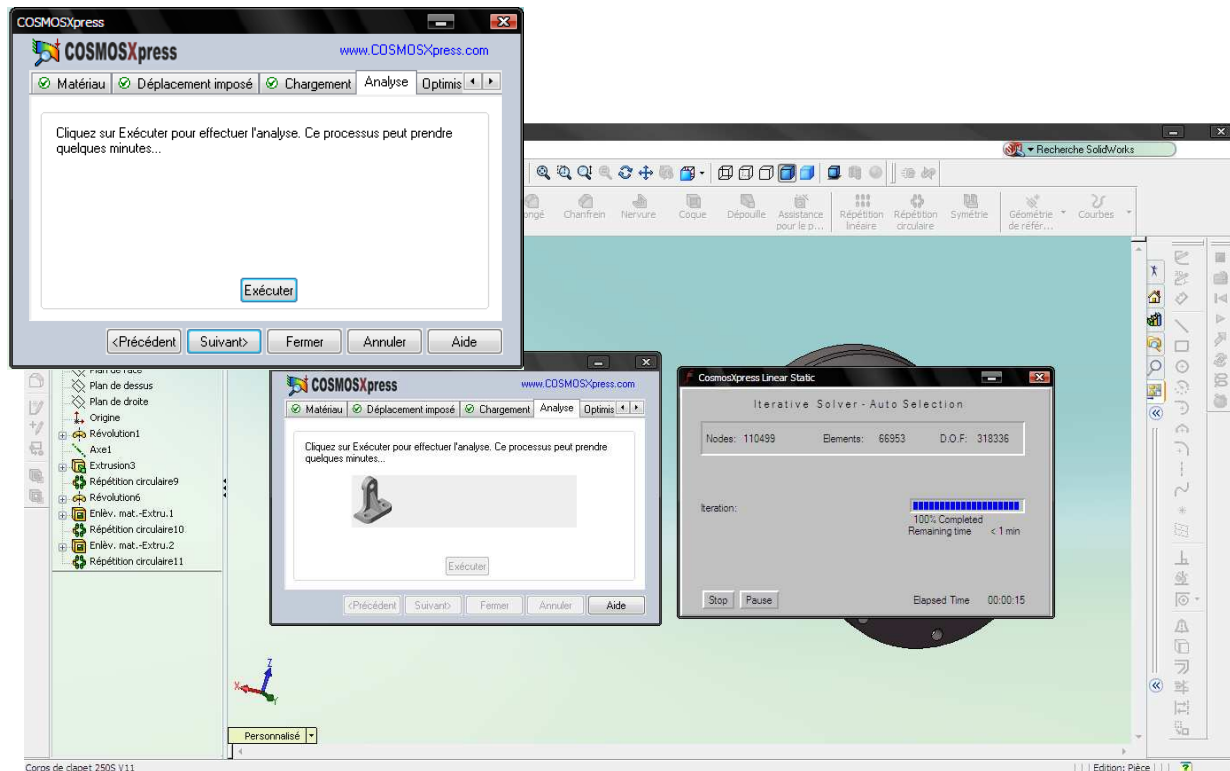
COSMOSXpress
COSMOSXpress
www.COSMOSXpress.com
Matériau | Déplacement imposé | Chargement | Analyse | Optimis

Cliquez sur Exécuter pour effectuer l'analyse. Ce processus peut prendre quelques minutes...

Exécuter

<Précédent | Suivant> | Fermer | Annuler | Aide

Recherche SolidWorks

Congé | Chanfrein | Nervure | Coque | Dépouille | Assistance pour le p... | Répétition linéaire | Répétition circulaire | Symétrie | Géométrie de référ... | Courbes

Plan de face
Plan de dessus
Plan de droite
Origine
Révolution1
Axe1
Extrusion3
Répétition circulaire9
Révolution6
Enlèv. mat.-Extru.1
Répétition circulaire10
Enlèv. mat.-Extru.2
Répétition circulaire11

COSMOSXpress
www.COSMOSXpress.com
Matériau | Déplacement imposé | Chargement | Analyse | Optimis

Cliquez sur Exécuter pour effectuer l'analyse. Ce processus peut prendre quelques minutes...

Exécuter

<Précédent | Suivant> | Fermer | Annuler | Aide

CosmosXpress Linear Static

Iterative Solver - Auto Selection

Nodes: 110499 | Elements: 66953 | D.O.F: 318336

Iteration:
100% Completed
Remaining time < 1 min

Stop | Pause | Elapsed Time 00:00:15

Personnalisé

Corps de clapet 250S V11
Edition: Pièce